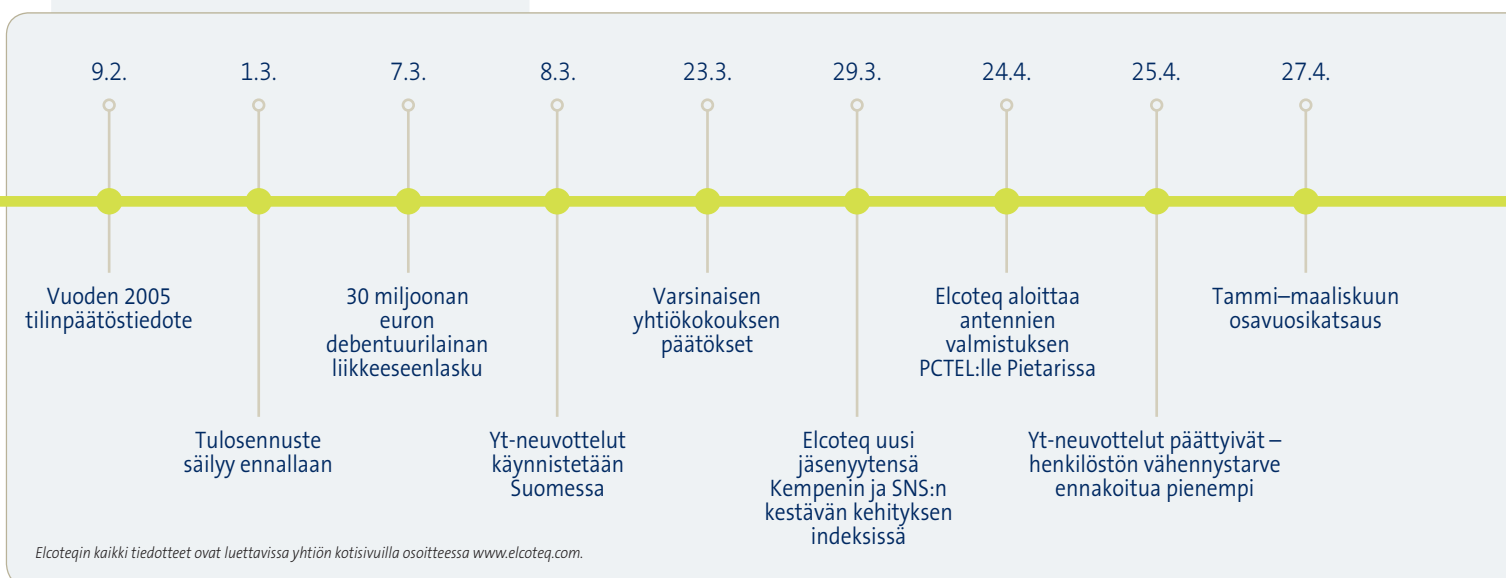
9.2.

Vuoden 2005 tilinpäätöstiedote

1.3.

Tulosennuste säilyy ennallaan

7.3.

30 miljoonan euron debentuurilainan liikkeeseenlasku

8.3.

Yt-neuvottelut käynnistetään Suomessa

23.3.

Varsinaisen yhtiökokouksen päätökset

29.3.

Elcoteq uusi jäsenyytensä Kempenin ja SNS:n kestävän kehityksen indeksissä

24.4.

Elcoteq aloittaa antennien valmistuksen PCTEL:lle Pietarissa

25.4.

Yt-neuvottelut päättyivät – henkilöstön vähennystarve ennakoitua pienempi

27.4.

Tammi–maaliskuun osavuosikatsaus

Elcoteqin kaikki tiedotteet ovat luettavissa yhtiön kotisivuilla osoitteessa www.elcoteq.com.